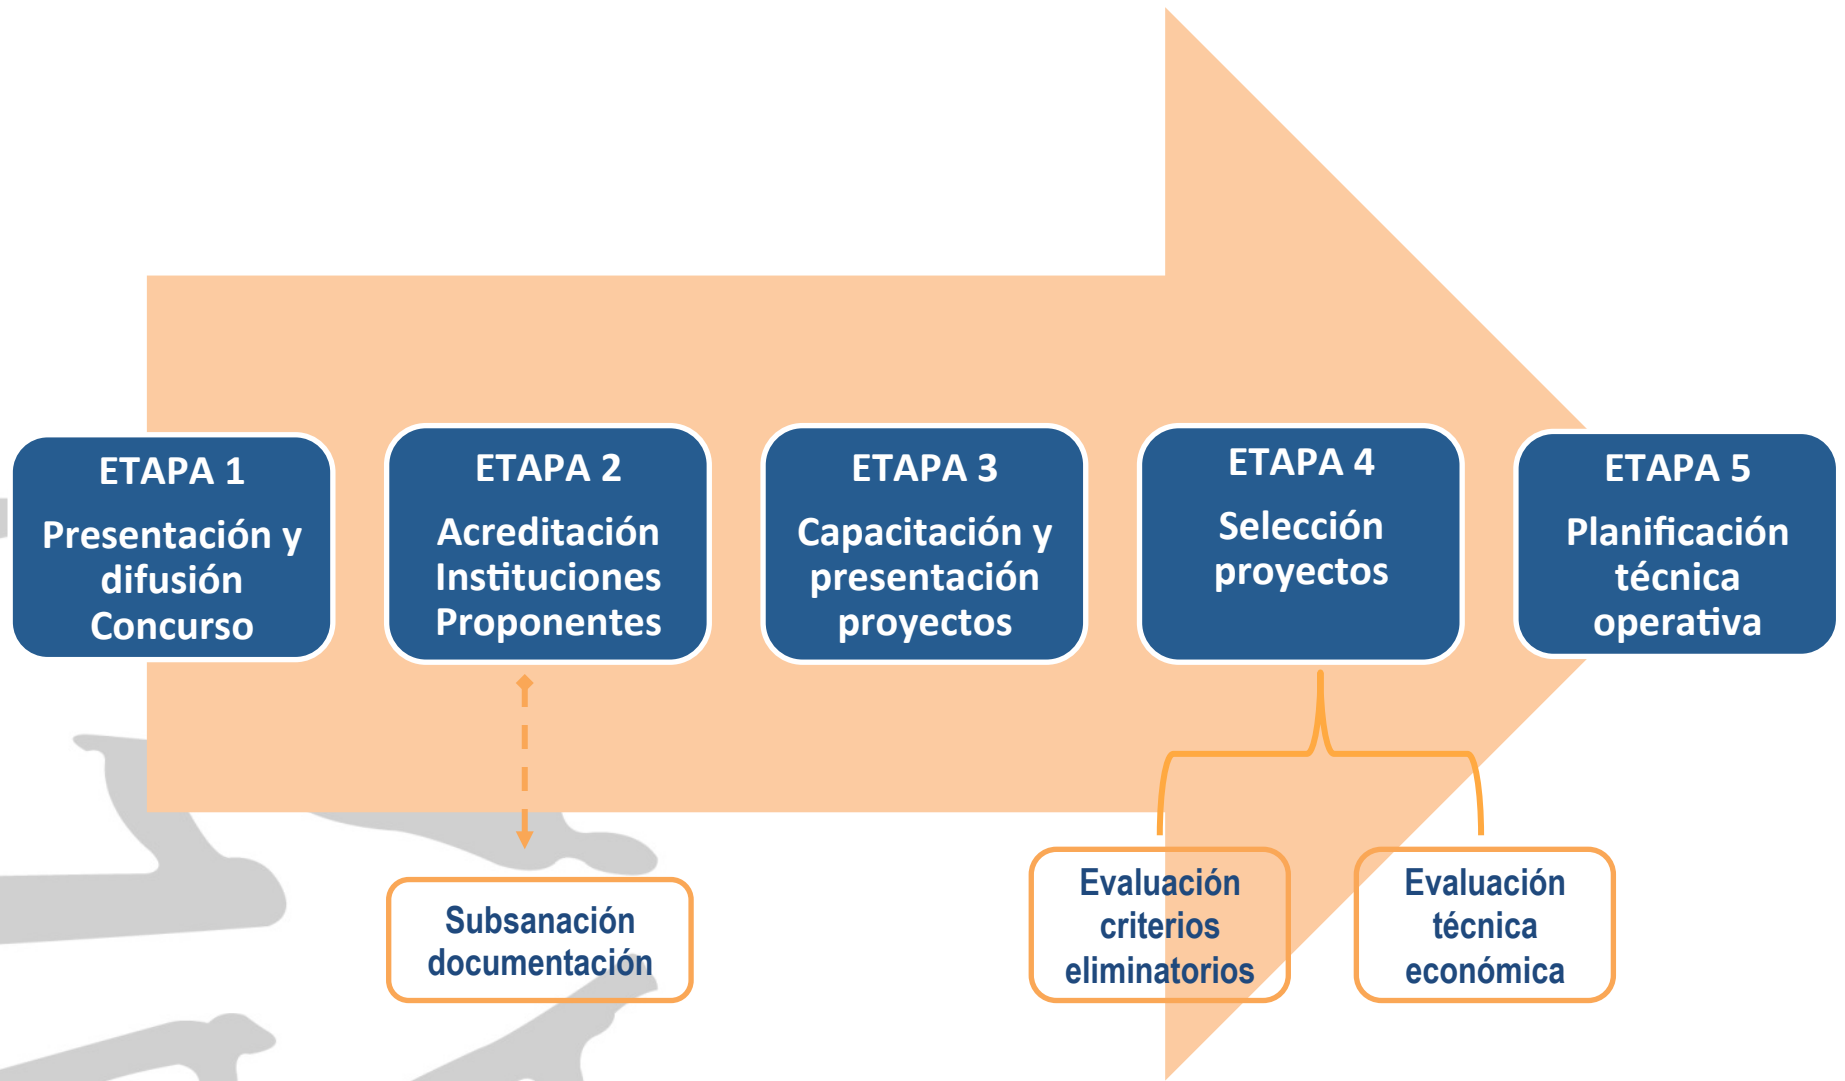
ETAPA 1
Presentación y difusión Concurso

ETAPA 2
Acreditación Instituciones Proponentes

ETAPA 3
Capacitación y presentación proyectos

ETAPA 4
Selección proyectos

ETAPA 5
Planificación técnica operativa

Subsanación documentación

Evaluación criterios eliminatorios

Evaluación técnica económica